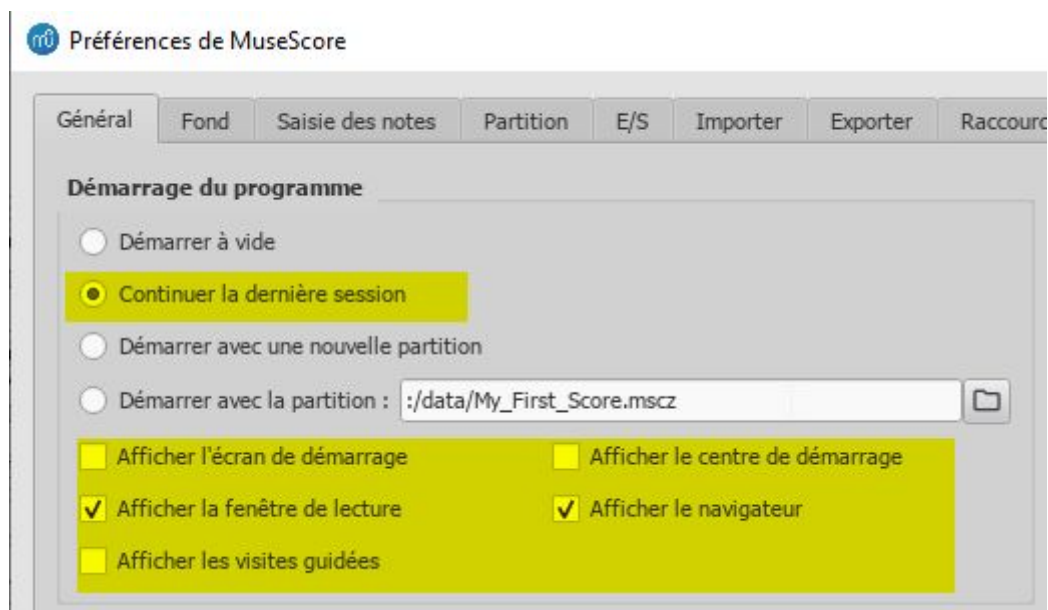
Préférences de MuseScore

Général | Fond | Saisie des notes | Partition | E/S | Importer | Exporter | Raccourc

Démarrage du programme

Démarrer à vide

Continuer la dernière session

Démarrer avec une nouvelle partition

Démarrer avec la partition : :/data/My_First_Score.mscz

Afficher l'écran de démarrage

Afficher le centre de démarrage

Afficher la fenêtre de lecture

Afficher le navigateur

Afficher les visites guidées